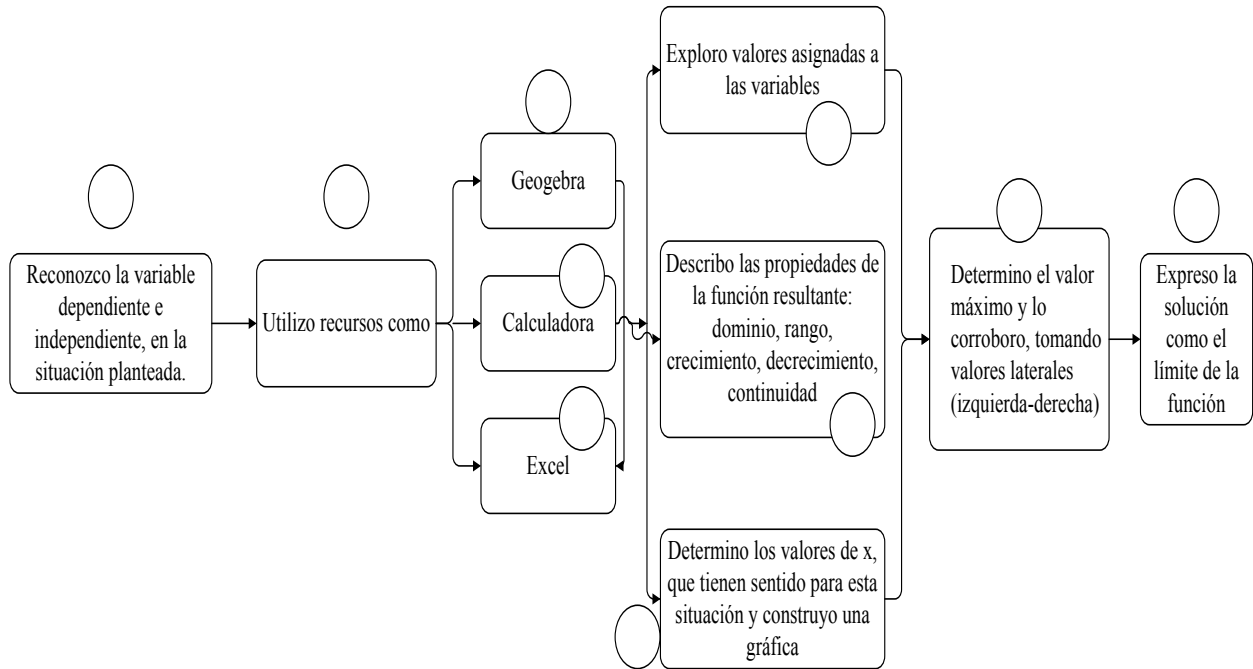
Reconozco la variable dependiente e independiente, en la situación planteada.

Utilizo recursos como

Geogebra

Calculadora

Excel

Exploro valores asignadas a las variables

Describo las propiedades de la función resultante: dominio, rango, crecimiento, decrecimiento, continuidad

Determino los valores de x, que tienen sentido para esta situación y construyo una gráfica

Determino el valor máximo y lo corroboro, tomando valores laterales (izquierda-derecha)

Expreso la solución como el límite de la función